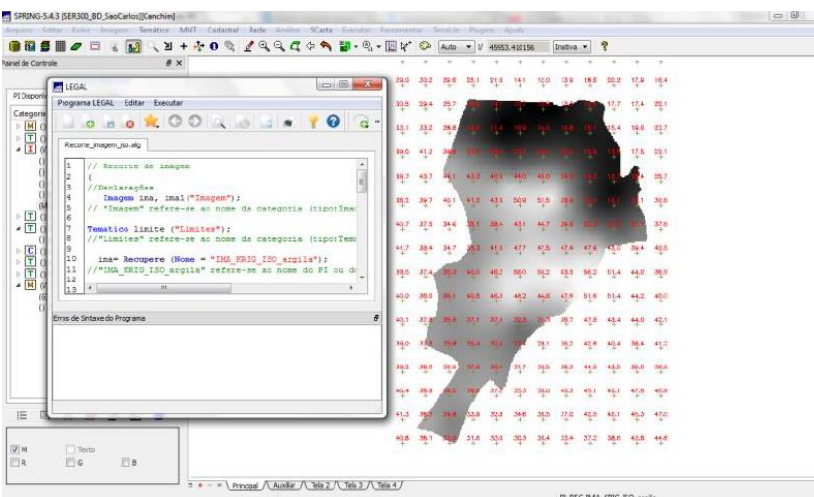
SPRING-5.4.3 [SER300_BD_SaoCarlos][Canchim]

Arquivo Editar Exibir Imagem Temático MNT Cadastral Rede Análise SCarta Executar Ferramentas Terralib Plugins Ajuda

Auto 1/ 45553.410156 Inativa ?

Painel de Controle

PI Disponí

Categoria

LEGAL

Programa LEGAL Editar Executar

Recorte_imagem_iso.alg

1 // Recorte de imagem
2 {
3 //Declarações
4 Imagem ima, ima1("Imagem");
5 // "Imagem" refere-se ao nome da categoria (tipo:Ima
6
7 Tematico limite ("Limites");
8 //"Limites" refere-se ao nome da categoria (tipo:Tem
9
10 ima= Recupere (Nome = "IMA_KRIG_ISO_argila");
11 //"IMA_KRIG_ISO_argila" refere-se ao nome do PI ou d
12
13

Erros de Sintaxe do Programa

M Texto
R G B

Principal Auxiliar Tela 2 Tela 3 Tela 4

29,0 30,2 29,8 25,1 21,6 14,1 12,0 13,8 18,8 20,2 17,8 16,4
30,5 29,4 25,7 17,7 17,4 20,1
33,1 33,2 26,8 19,6 23,7
39,0 41,2 17,6 23,1
39,7 43,7 25,7
38,2 39,7 40,1 41,2 43,1 50,9 51,5 32,8
40,7 37,5 34,6 38,1 37,8
41,7 38,4 34,7 41,3 47,7 47,5 47,4 47,4 39,4 40,8
38,8 37,4 46,2 50,0 50,2 53,3 56,2 51,4 44,0 38,8
40,0 36,0 46,3 46,2 44,6 47,5 51,8 51,4 44,2 40,0
40,1 37,8 37,1 37,4 36,7 47,8 43,4 44,0 42,1
39,0 38,6 36,7 42,9 40,4 38,4 41,2
39,3 31,7 33,5 36,0 44,8 43,6 39,0 39,6
40,4 36,9 36,0 40,3 45,1 46,1 47,8 46,8
41,3 32,9 32,8 34,6 35,5 37,0 40,3 45,1 45,3 47,0
40,8 38,1 31,6 33,0 30,3 31,4 33,4 37,2 38,6 42,8 44,6